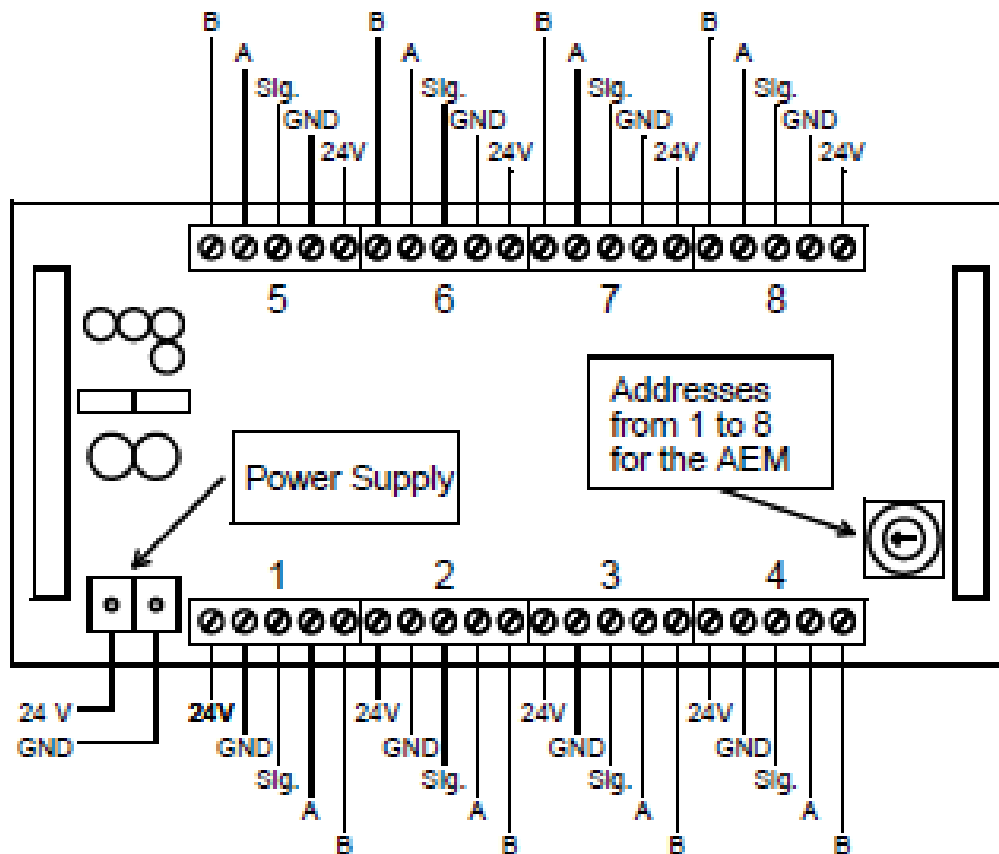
B A Sig. GND 24V
B A Sig. GND 24V
B A Sig. GND 24V
B A Sig. GND 24V

5 6 7 8

Addresses from 1 to 8 for the AEM

Power Supply

1 2 3 4

24 V
GND

24V GND Sig. A B
24V GND Sig. A B
24V GND Sig. A B
24V GND Sig. A B